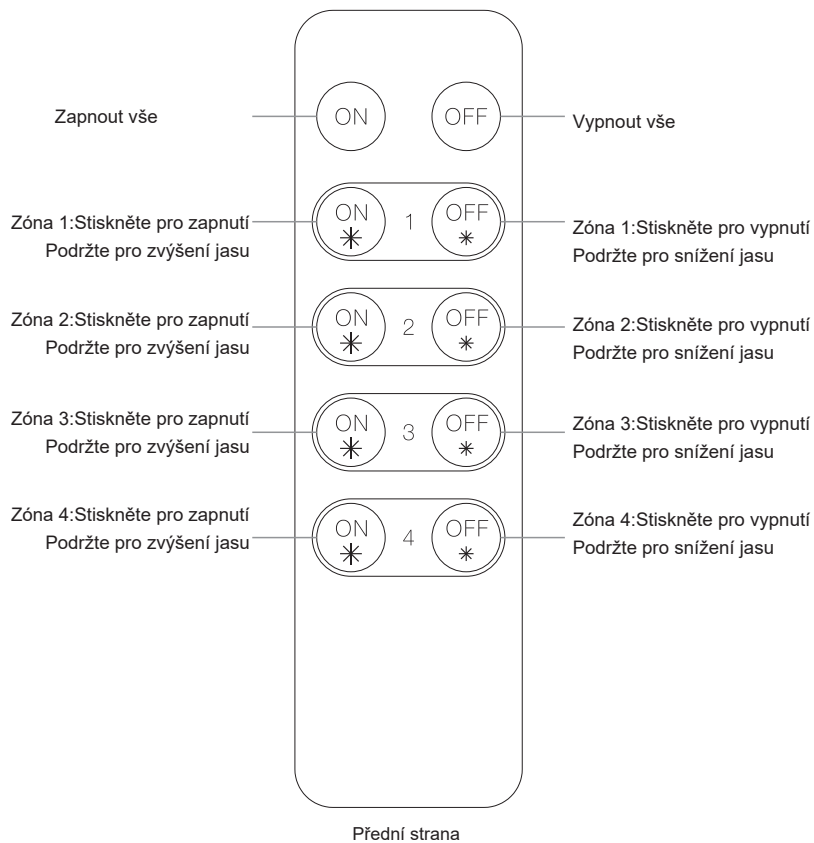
Zapnout vše

ON

OFF

Vypnout vše

Zóna 1:Stiskněte pro zapnutí
Podržte pro zvýšení jasu

ON

1

OFF

Zóna 1:Stiskněte pro vypnutí
Podržte pro snížení jasu

Zóna 2:Stiskněte pro zapnutí
Podržte pro zvýšení jasu

ON

2

OFF

Zóna 2:Stiskněte pro vypnutí
Podržte pro snížení jasu

Zóna 3:Stiskněte pro zapnutí
Podržte pro zvýšení jasu

ON

3

OFF

Zóna 3:Stiskněte pro vypnutí
Podržte pro snížení jasu

Zóna 4:Stiskněte pro zapnutí
Podržte pro zvýšení jasu

ON

4

OFF

Zóna 4:Stiskněte pro vypnutí
Podržte pro snížení jasu

Přední strana